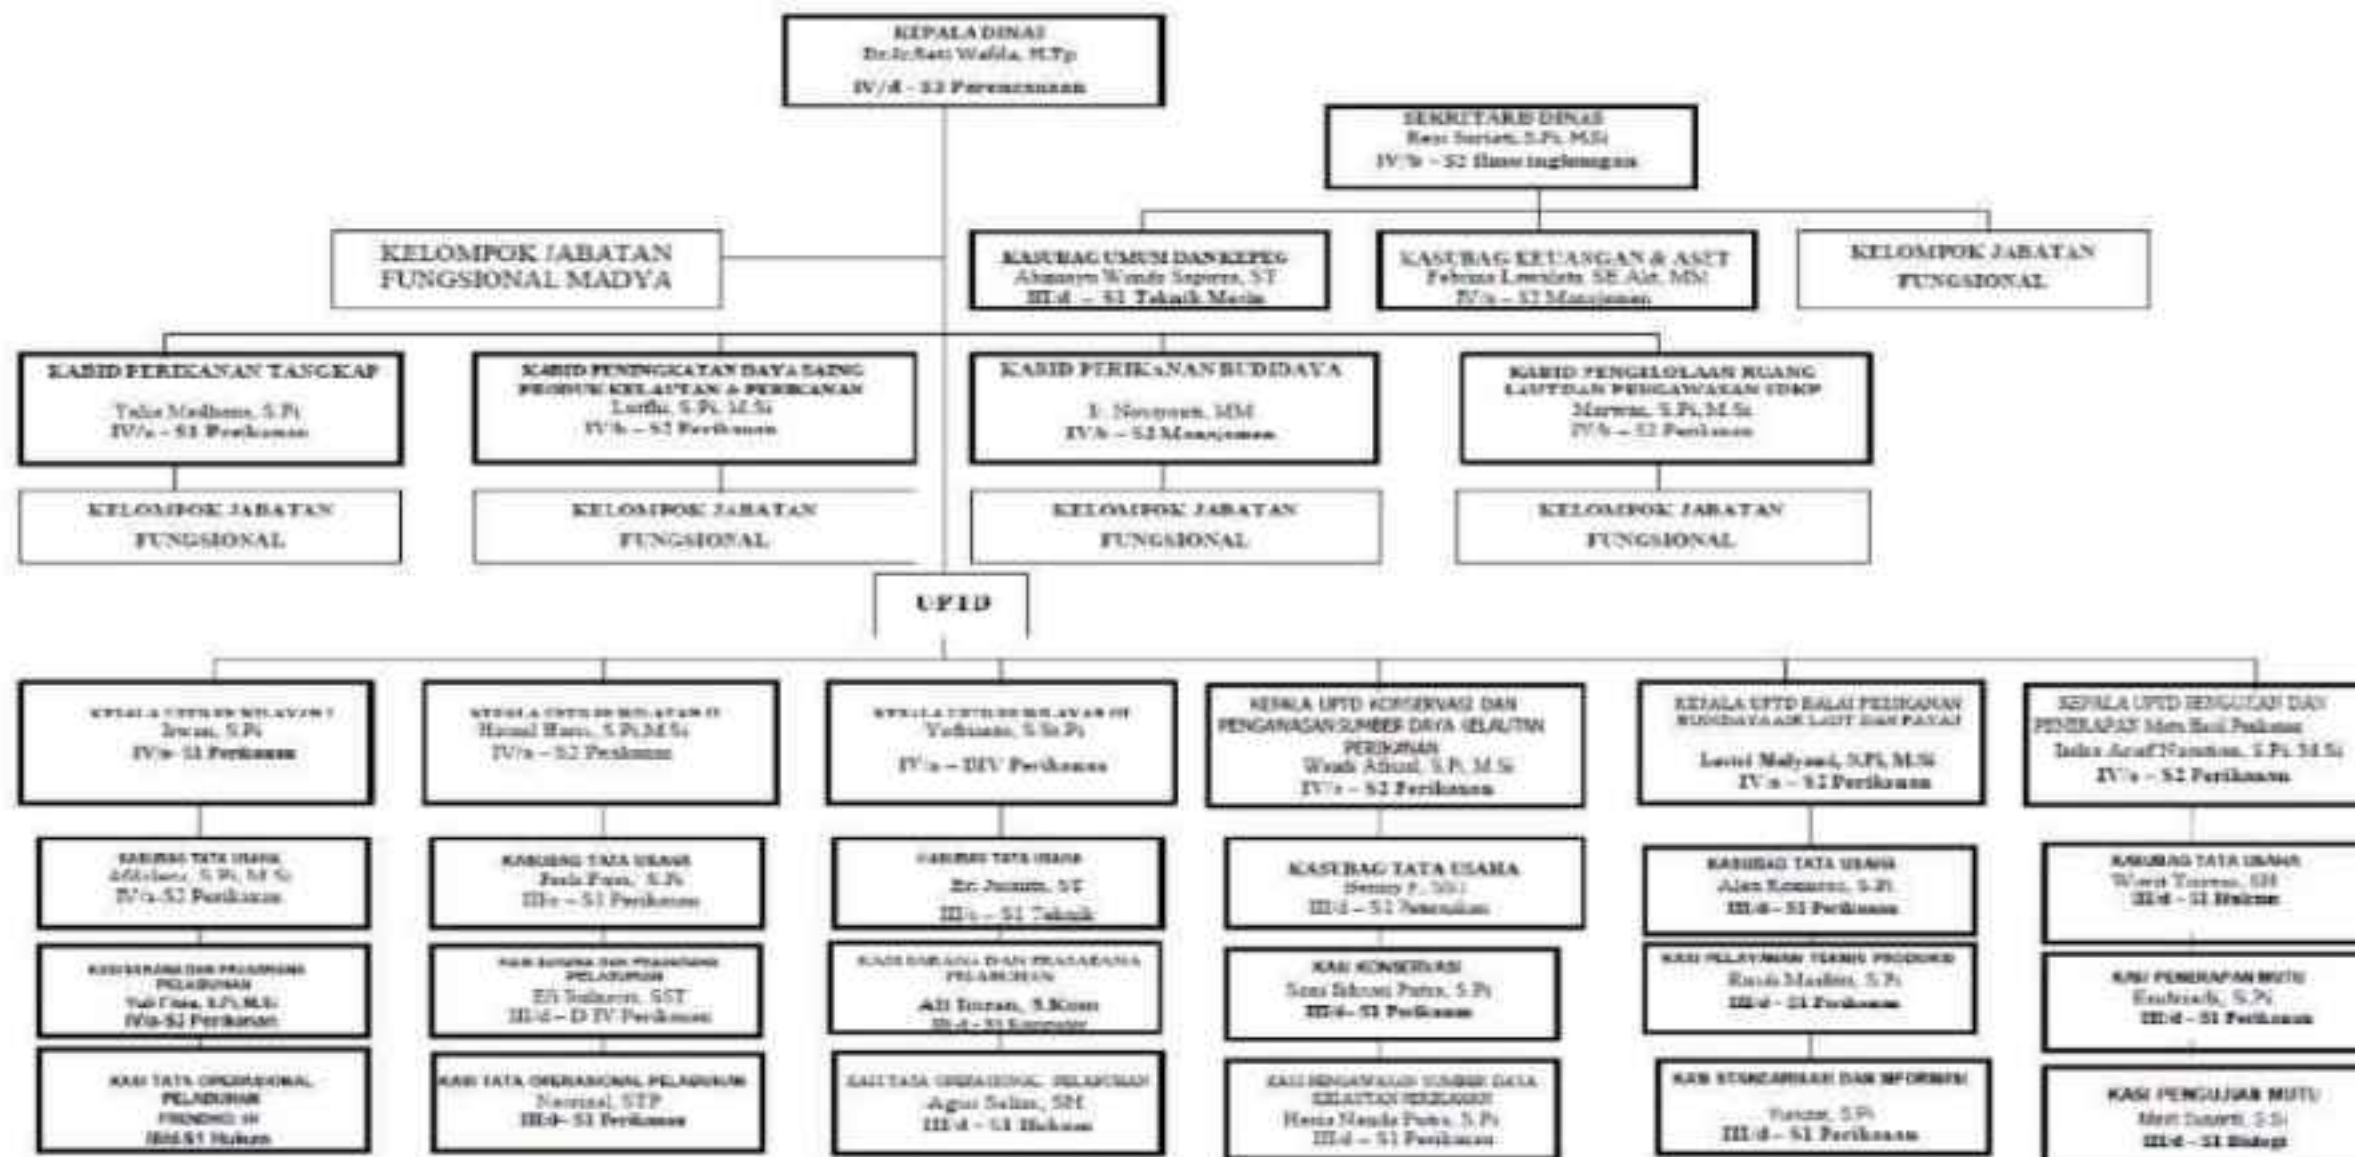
KEPALA DINAS
Dr.Ir.Sati Wafda, M.Tp
IV/d - S3 Perencanaan

SEKRETARIS DINAS
Resi Suriati, S.Pi, M.Si
IV/b – S2 Ilmu lingkungan

KELOMPOK JABATAN FUNGSIONAL MADYA

KASUBAG UMUM DAN KEPEG
Ahmasyu Wanda Saputra, ST
III/d – S1 Teknik Mesin

KASUBAG KEUANGAN & ASET
Febrina Lestari, SE Akt, MSi
IV/a – S2 Manajemen

KELOMPOK JABATAN FUNGSIONAL

KABID PERIKANAN TANGKAP
Taha Madhana, S.Pi
IV/a – S1 Perikanan

KABID PENINGKATAN DAYA SAING PRODUK KELAUTAN & PERIKANAN
Lutfhi, S.Pi, M.Si
IV/b – S2 Perikanan

KABID PERIKANAN BUDIDAYA
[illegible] Novyrant, MM
IV/b – S2 Manajemen

KABID PENGELOLAAN RUANG LAUT DAN PENGAWASAN SDKP
Marwan, S.Pi, M.Si
IV/b – S2 Perikanan

KELOMPOK JABATAN FUNGSIONAL

KELOMPOK JABATAN FUNGSIONAL

KELOMPOK JABATAN FUNGSIONAL

KELOMPOK JABATAN FUNGSIONAL

UPTD

KEPALA UPTD PPI WILAYAH I
Irwan, S.Pi
IV/a- S1 Perikanan

KEPALA UPTD PPI WILAYAH II
Hamal Hans, S.Pi,M.Si
IV/a – S2 Perikanan

KEPALA UPTD PPI WILAYAH III
Yohanes, S.St.Pi
IV/a – DIV Perikanan

KEPALA UPTD KONSERVASI DAN PENGAWASAN SUMBER DAYA KELAUTAN PERIKANAN
Wardi Afriadi, S.Pi, M.Si
IV/a – S2 Perikanan

KEPALA UPTD BALAI PERIKANAN BUDIDAYA AIR LAUT DAN PAYAU
Lestri Mulyandi, S.Pi, M.Si
IV/a – S2 Perikanan

KEPALA UPTD PENGUJIAN DAN PENERAPAN Mutu Hasil Perikanan
Indra Arief Nasution, S.Pi, M.Si
IV/a – S2 Perikanan

KASUBAG TATA USAHA
Afdaliana, S.Pi, M.Si
IV/a-S2 Perikanan

KASUBAG TATA USAHA
Paula Putra, S.Pi
III/c – S1 Perikanan

KASUBAG TATA USAHA
Ez Junaidi, ST
III/c – S1 Teknik

KASUBAG TATA USAHA
Hendry F, SH
III/d – S1 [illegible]

KASUBAG TATA USAHA
Ajen Komaruz, S.Pi
III/d – S1 Perikanan

KASUBAG TATA USAHA
Wiwit Tanran, SH
III/d – S1 Hukum

KASI SARANA DAN PRASARANA PELABUHAN
Yuli Citra, S.Pi, M.Si
IV/a-S2 Perikanan

KASI SARANA DAN PRASARANA PELABUHAN
Efi Suharni, SST
III/d – D IV Perikanan

KASI SARANA DAN PRASARANA PELABUHAN
Adi Tusran, S.Kom
III/d – S1 Komputer

KASI KONSERVASI
Sani Ikhsani Putra, S.Pi
III/d– S1 Perikanan

KASI PELAYANAN TEKNIS PRODUKSI
Rindi Mashuri, S.Pi
III/d – S1 Perikanan

KASI PENERAPAN MUTU
Emdriadi, S.Pi
III/d – S1 Perikanan

KASI TATA OPERASIONAL PELABUHAN
FRIMONDO, SH
III/d-S1 Hukum

KASI TATA OPERASIONAL PELABUHAN
Nurmal, STP
III/d– S1 Perikanan

KASI TATA OPERASIONAL PELABUHAN
Agus Salim, SH
III/d – S1 Hukum

KASI PENGAWASAN SUMBER DAYA KELAUTAN PERIKANAN
Hena Nanda Putra, S.Pi
III/d – S1 Perikanan

KASI STANDARISASI DAN INFORMASI
Yanuar, S.Pi
III/d – S1 Perikanan

KASI PENGUJIAN MUTU
Meri Susanti, S.Si
III/d – S1 Biologi